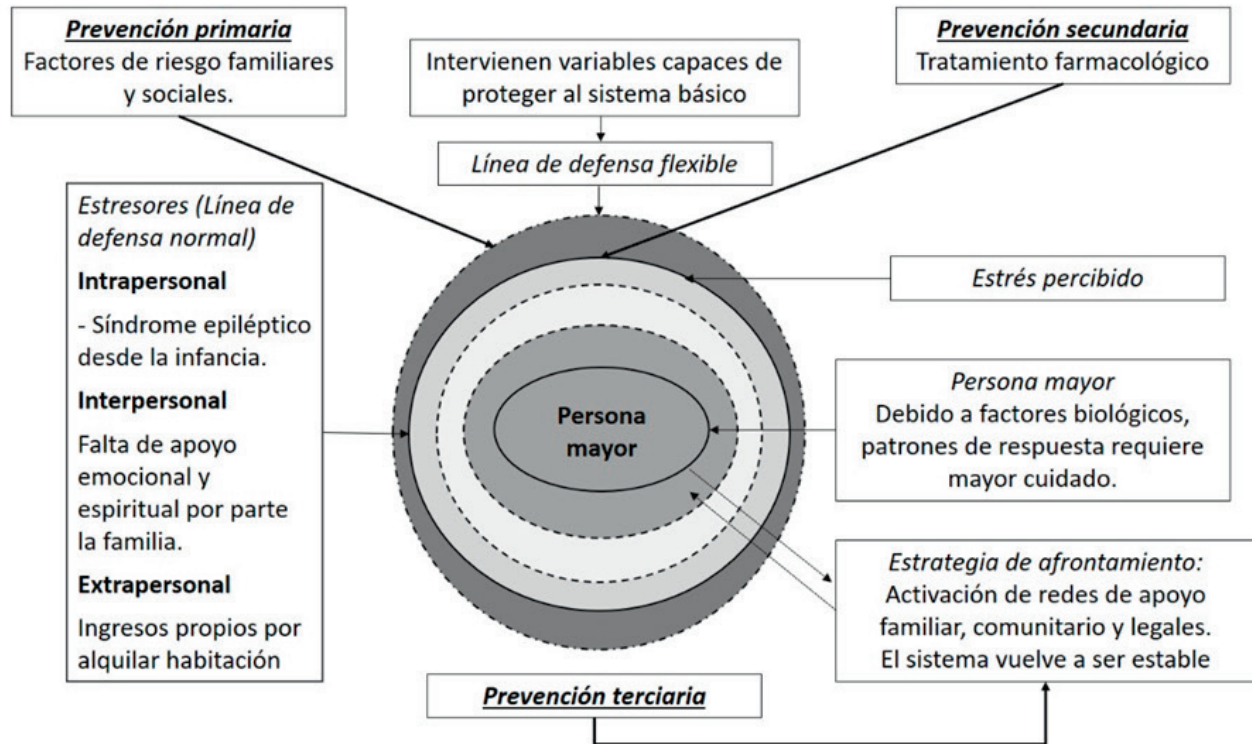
Prevención primaria
Factores de riesgo familiares y sociales.

Intervienen variables capaces de proteger al sistema básico

Prevención secundaria
Tratamiento farmacológico

Línea de defensa flexible

Estresores (Línea de defensa normal)

Intrapersonal

- Síndrome epiléptico desde la infancia.

Interpersonal

Falta de apoyo emocional y espiritual por parte la familia.

Extrapersonal

Ingresos propios por alquilar habitación

Estrés percibido

Persona mayor

Persona mayor
Debido a factores biológicos, patrones de respuesta requiere mayor cuidado.

Estrategia de afrontamiento:
Activación de redes de apoyo familiar, comunitario y legales. El sistema vuelve a ser estable

Prevención terciaria